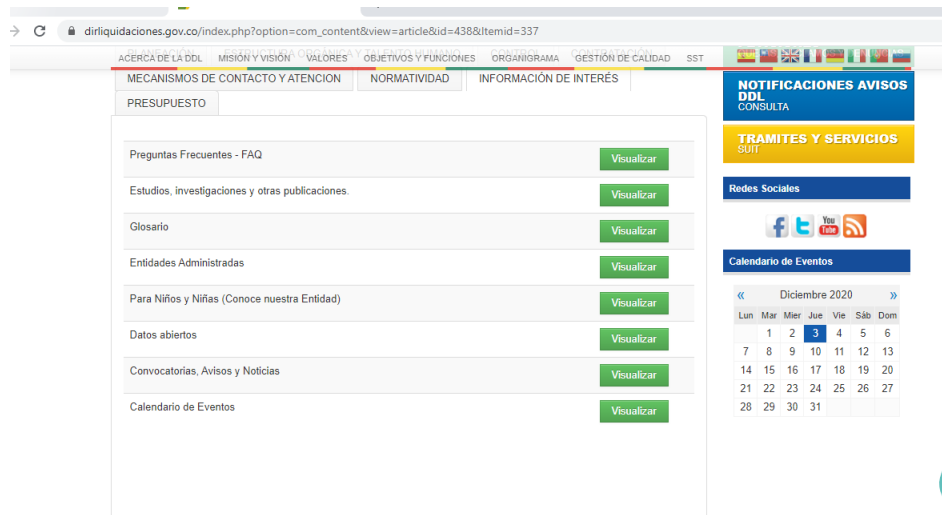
dirliquidaciones.gov.co/index.php?option=com_content&view=article&id=438&Itemid=337

ACERCA DE LA DDL MISIÓN Y VISIÓN VALORES OBJETIVOS Y FUNCIONES ORGANIGRAMA GESTIÓN DE CALIDAD SST

MECANISMOS DE CONTACTO Y ATENCION NORMATIVIDAD INFORMACIÓN DE INTERÉS

PRESUPUESTO

| | |
|---|---|
| Preguntas Frecuentes - FAQ | Visualizar |
| Estudios, investigaciones y otras publicaciones. | Visualizar |
| Glosario | Visualizar |
| Entidades Administradas | Visualizar |
| Para Niños y Niñas (Conoce nuestra Entidad) | Visualizar |
| Datos abiertos | Visualizar |
| Convocatorias, Avisos y Noticias | Visualizar |
| Calendario de Eventos | Visualizar |

NOTIFICACIONES AVISOS DDL
CONSULTA

TRAMITES Y SERVICIOS
SUIT

Redes Sociales

Calendario de Eventos

« Diciembre 2020 »

| Lun | Mar | Mier | Jue | Vie | Sáb | Dom |
|---|---|---|---|---|---|---|
| | 1 | 2 | 3 | 4 | 5 | 6 |
| 7 | 8 | 9 | 10 | 11 | 12 | 13 |
| 14 | 15 | 16 | 17 | 18 | 19 | 20 |
| 21 | 22 | 23 | 24 | 25 | 26 | 27 |
| 28 | 29 | 30 | 31 | | | |